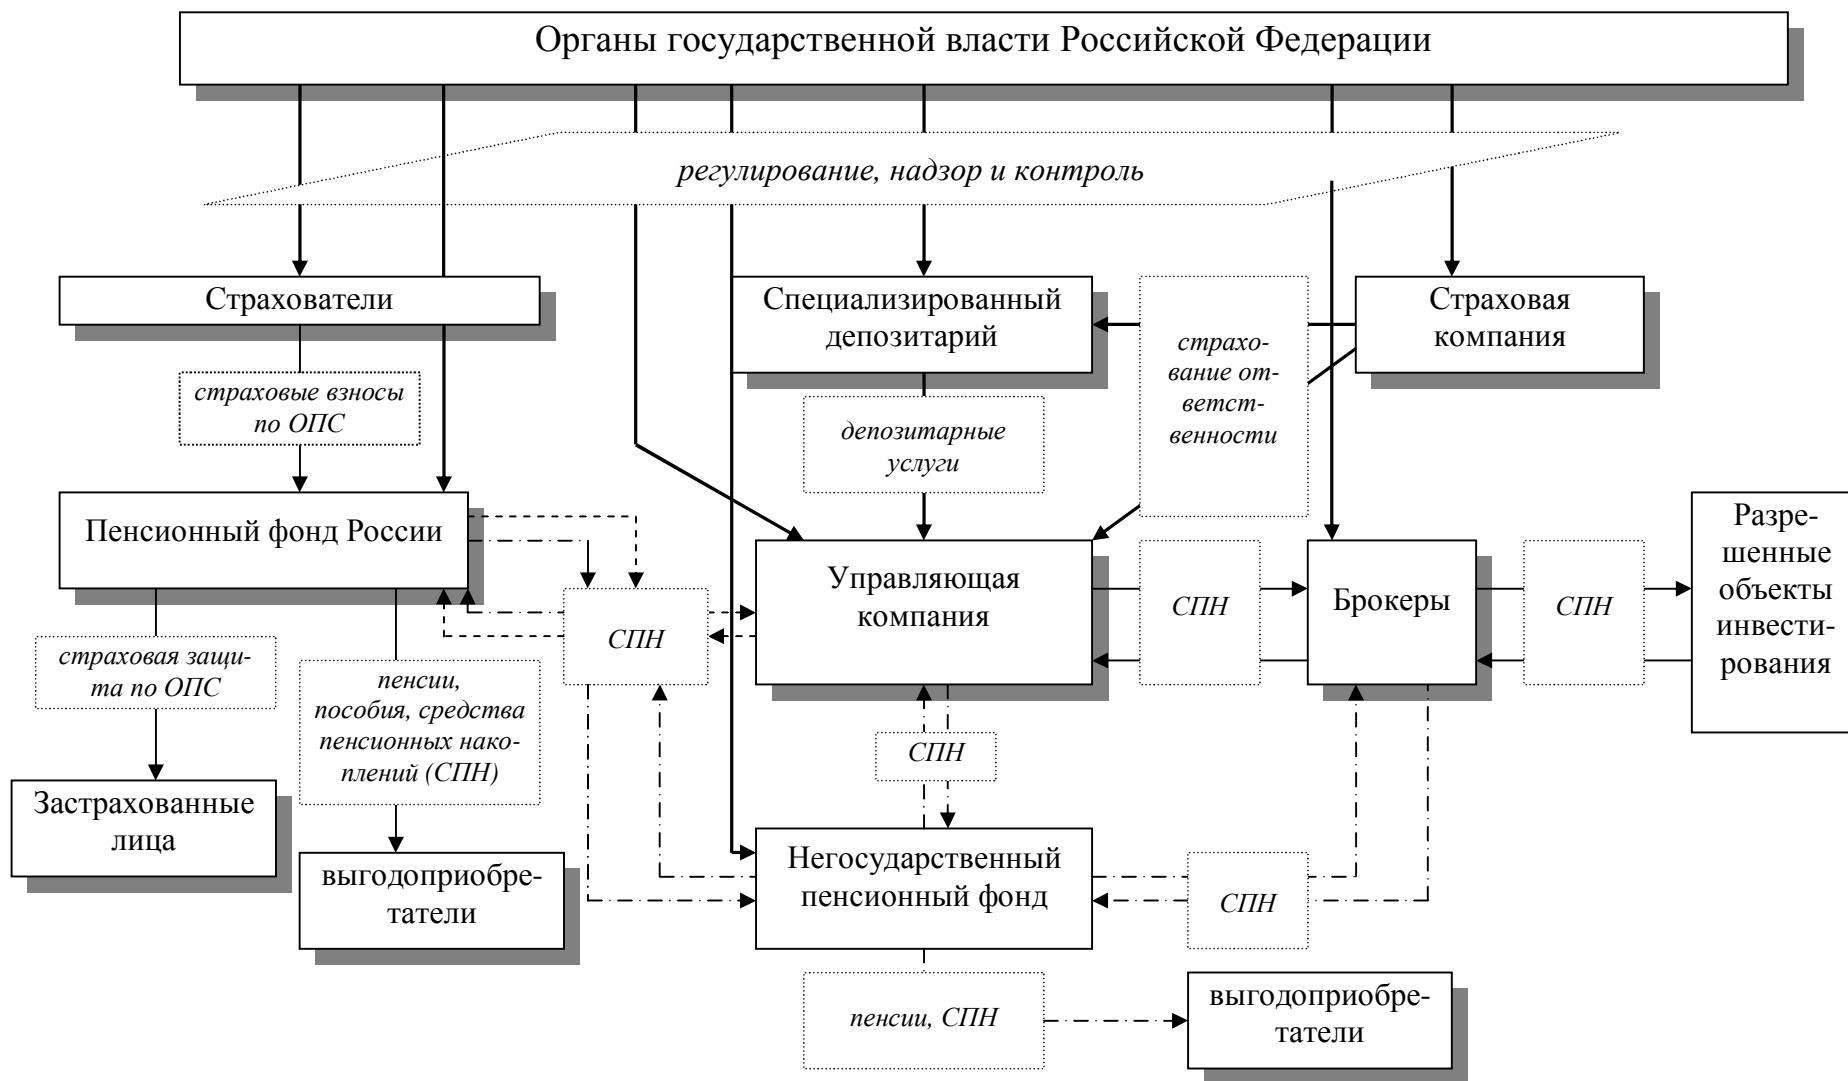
Органы государственной власти Российской Федерации

регулирование, надзор и контроль

Страхователи

Специализированный депозитарий

страхование ответственности

Страховая компания

страховые взносы по ОПС

депозитарные услуги

Пенсионный фонд России

Управляющая компания

СПН

Брокеры

СПН

Разрешенные объекты инвестирования

СПН

страховая защита по ОПС

пенсии, пособия, средства пенсионных накоплений (СПН)

СПН

Застрахованные лица

выгодоприобретатели

Негосударственный пенсионный фонд

СПН

пенсии, СПН

выгодоприобретатели